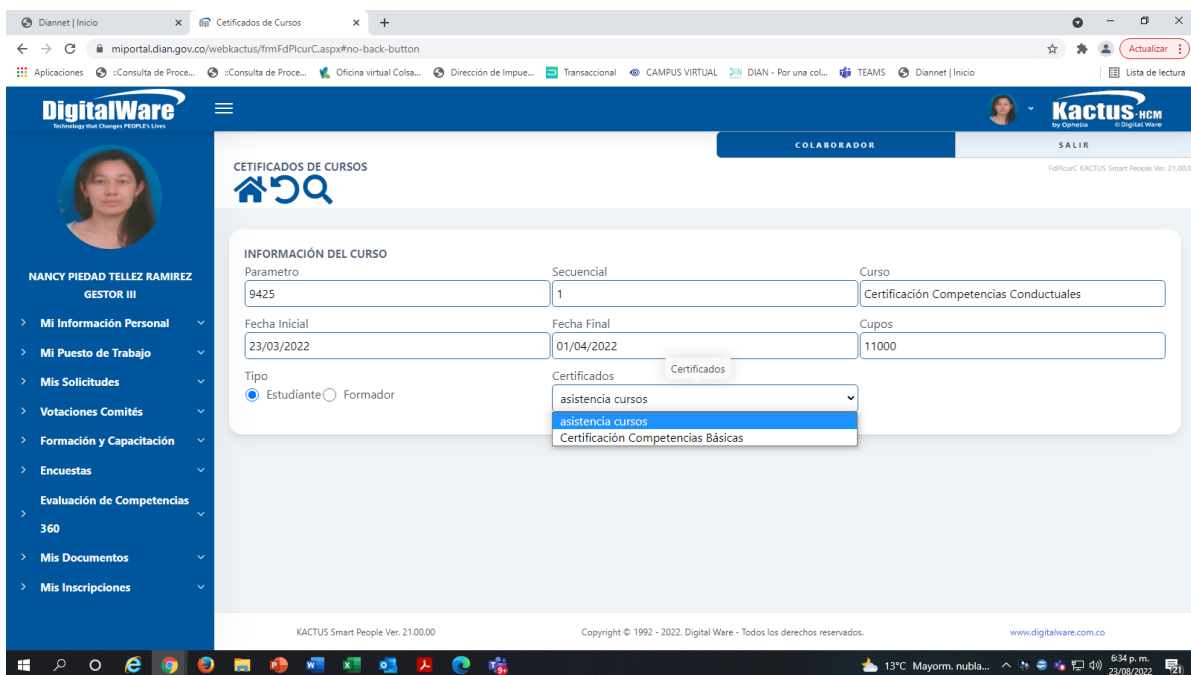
Diannet | Inicio
Cetificados de Cursos
miportal.dian.gov.co/webkactus/frmFdPlcurC.aspx#no-back-button
Actualizar
Aplicaciones :Consulta de Proce... :Consulta de Proce... Oficina virtual Colsa... Dirección de Impue... Transaccional CAMPUS VIRTUAL DIAN - Por una col... TEAMS Diannet | Inicio
Lista de lectura

DigitalWare
Technology that Changes PEOPLE's Lives
Kactus-HCM
by Ophelia © Digital Ware

COLABORADOR
SALIR

CETIFICADOS DE CURSOS
FdPlcurC KACTUS Smart People Ver. 21.00.0

NANCY PIEDAD TELLEZ RAMIREZ
GESTOR III

Mi Información Personal
Mi Puesto de Trabajo
Mis Solicitudes
Votaciones Comités
Formación y Capacitación
Encuestas
Evaluación de Competencias 360
Mis Documentos
Mis Inscripciones

INFORMACIÓN DEL CURSO

| Parametro | Secuencial | Curso |
|---|---|---|
| 9425 | 1 | Certificación Competencias Conductuales |
| Fecha Inicial | Fecha Final | Cupos |
| 23/03/2022 | 01/04/2022 | 11000 |

Tipo
Estudiante Formador

Certificados
Certificados
asistencia cursos
asistencia cursos
Certificación Competencias Básicas

KACTUS Smart People Ver. 21.00.00
Copyright © 1992 - 2022. Digital Ware - Todos los derechos reservados.
www.digitalware.com.co

13°C Mayorm. nubla...
6:34 p. m.
23/08/2022
21